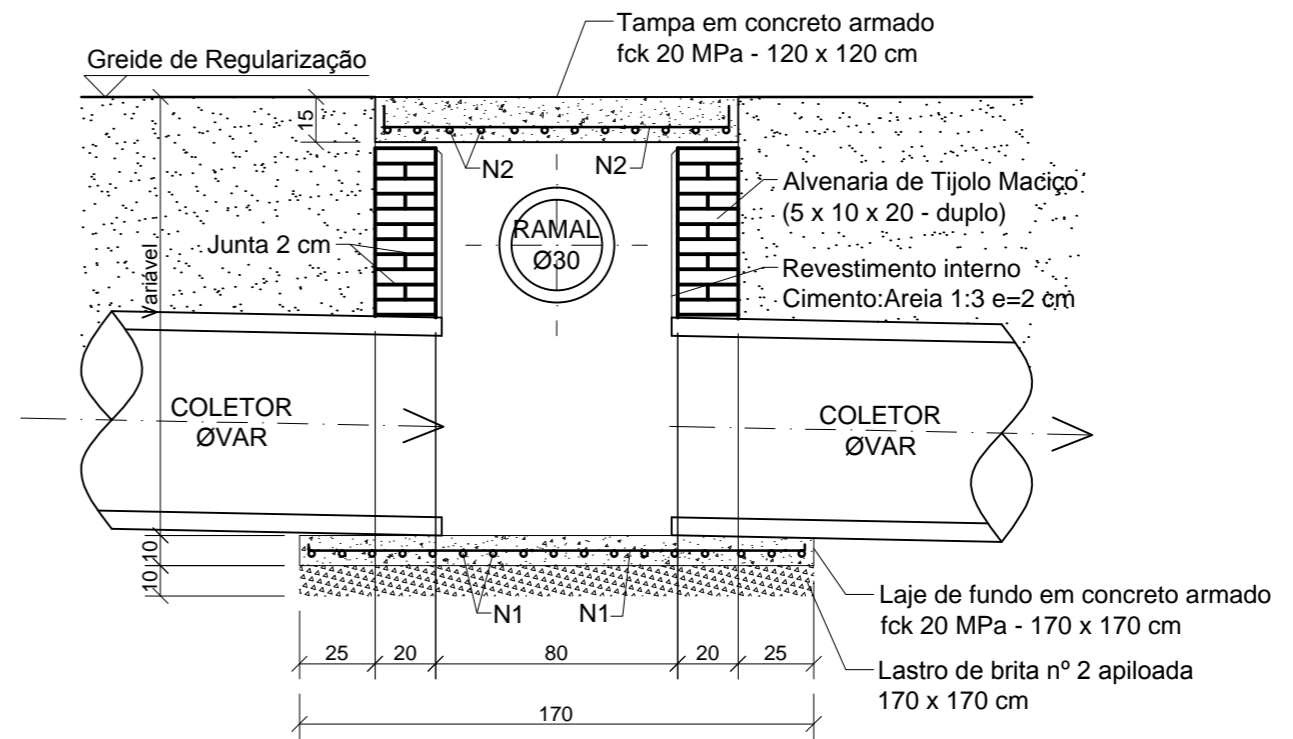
Tampa em concreto armado
fck 20 MPa - 120 x 120 cm

Greide de Regularização

15

N2

N2

Alvenaria de Tijolo Maciço
(5 x 10 x 20 - duplo)

RAMAL
Ø30

Junta 2 cm

Revestimento interno
Cimento:Areia 1:3 e=2 cm

Variável

COLETOR
ØVAR

COLETOR
ØVAR

10 10

10 10

N1

N1

Laje de fundo em concreto armado
fck 20 MPa - 170 x 170 cm

25 20 80 20 25

Lastro de brita nº 2 apiloada
170 x 170 cm

170